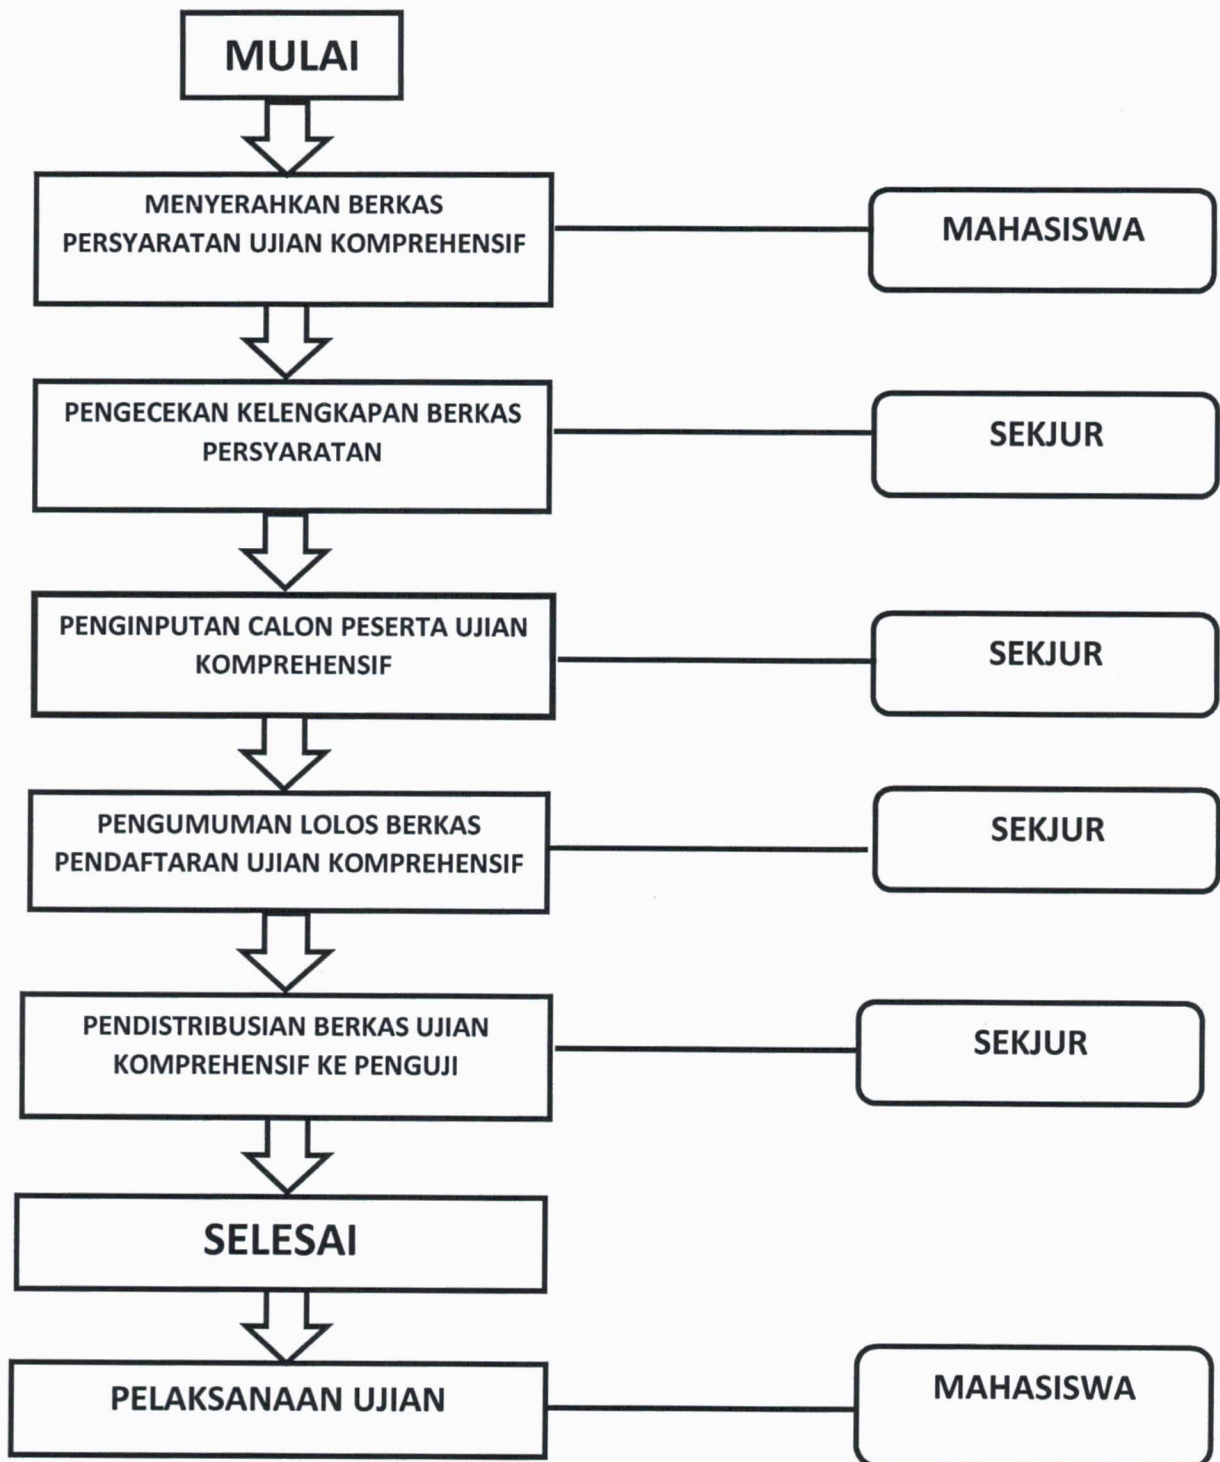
MULAI

MENYERAHKAN BERKAS PERSYARATAN UJIAN KOMPREHENSIF

MAHASISWA

PENGECEKAN KELENGKAPAN BERKAS PERSYARATAN

SEKJUR

PENGINPUTAN CALON PESERTA UJIAN KOMPREHENSIF

SEKJUR

PENGUMUMAN LOLOS BERKAS PENDAFTARAN UJIAN KOMPREHENSIF

SEKJUR

PENDISTRIBUSIAN BERKAS UJIAN KOMPREHENSIF KE PENGUJI

SEKJUR

SELESAI

PELAKSANAAN UJIAN

MAHASISWA